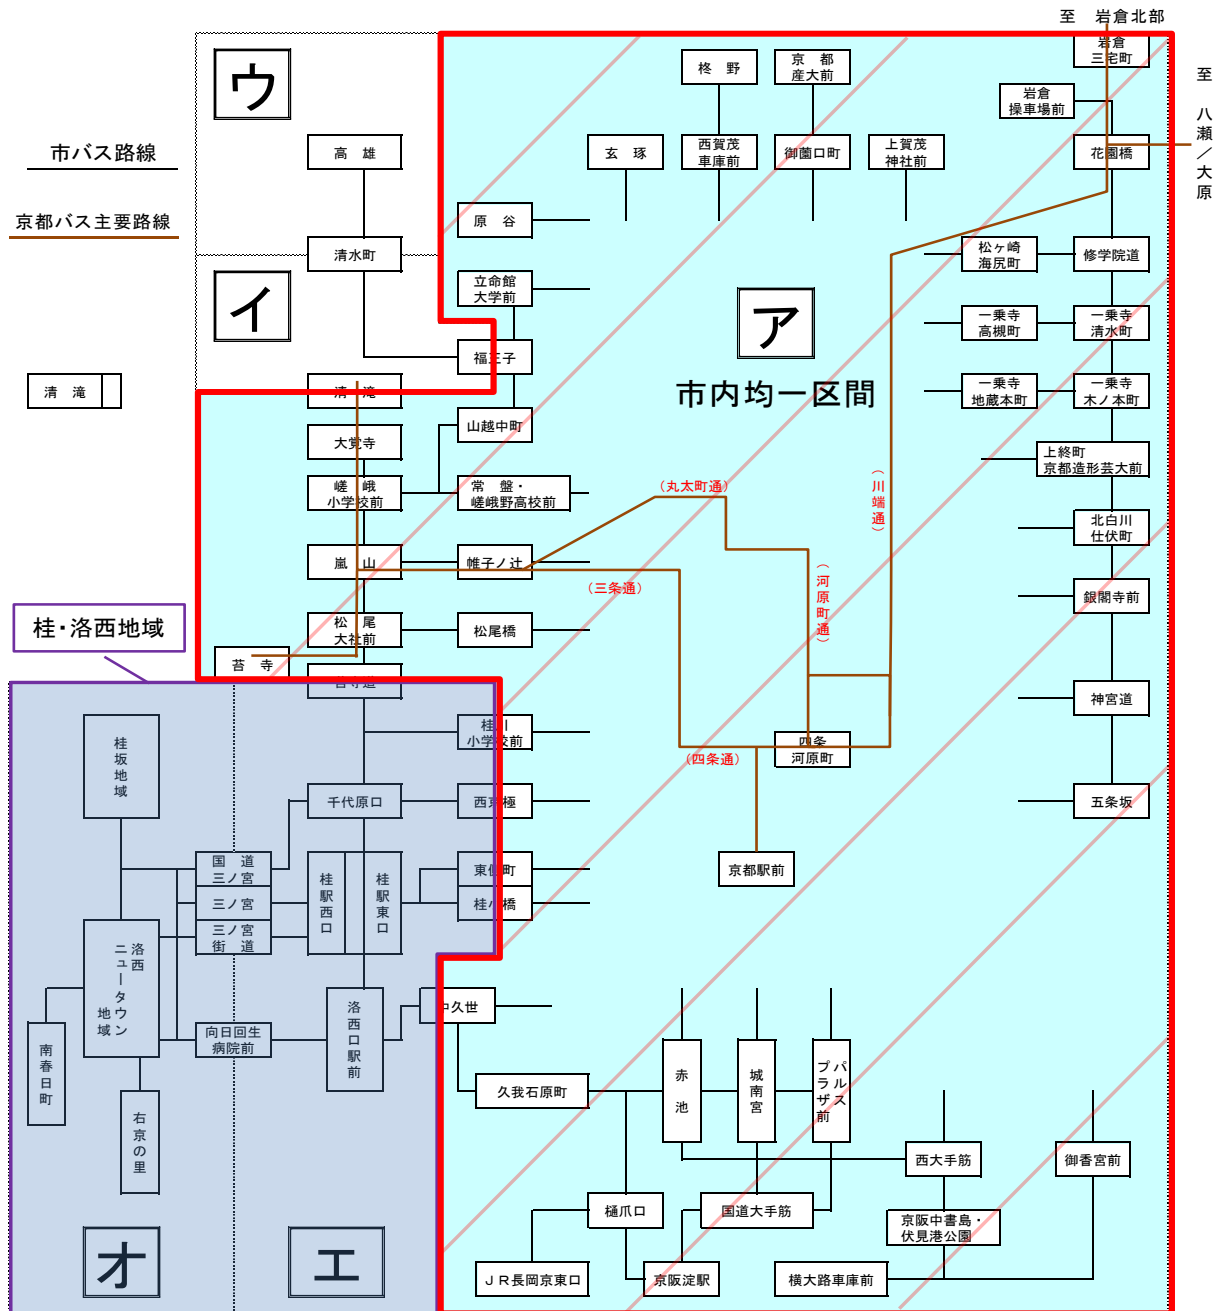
至　岩倉北部

至
八瀬／大原

市バス路線
京都バス主要路線

ウ
イ
ア
市内均一区間
オ
エ

桂・洛西地域

高　雄
清水町
清　滝
清　滝
原　谷
立命館大学前
福王子
山越中町
大覚寺
嵯　峨小学校前
常　盤・嵯峨野高校前
嵐　山
帷子ノ辻
松　尾大社前
松尾橋
苔　寺
苔寺道
柊　野
京　都産大前
玄　琢
西賀茂車庫前
御薗口町
上賀茂神社前
岩倉三宅町
岩倉操車場前
花園橋
松ヶ崎海尻町
修学院道
一乗寺高槻町
一乗寺清水町
一乗寺地蔵本町
一乗寺木ノ本町
上終町京都造形芸大前
北白川仕伏町
銀閣寺前
神宮道
五条坂
（丸太町通）
（川端通）
（三条通）
（河原町通）
（四条通）
四条河原町
京都駅前
桂坂地域
桂川小学校前
千代原口
西京極
国　道三ノ宮
三ノ宮
三ノ宮街　道
桂駅西口
桂駅東口
東insn町
桂川橋
洛西ニュータウン地域
南春日町
右京の里
向日回生病院前
洛西口駅前
中久世
久我石原町
赤　池
城南宮
パルスプラザ前
西大手筋
御香宮前
樋爪口
国道大手筋
京阪中書島・伏見港公園
ＪＲ長岡京東口
京阪淀駅
横大路車庫前